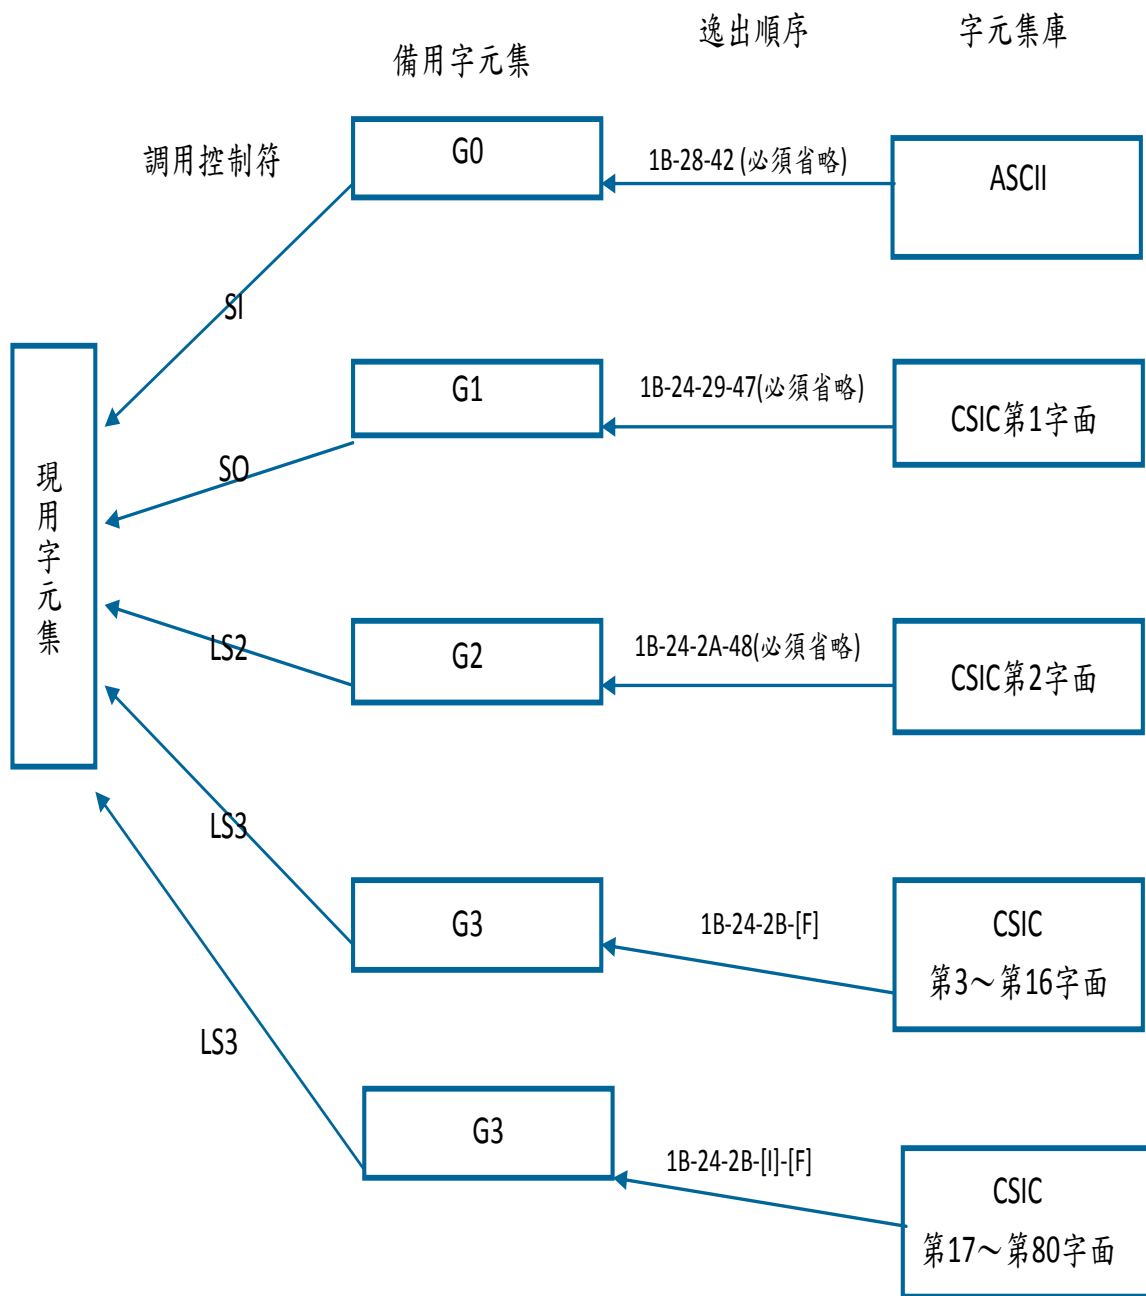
備用字元集

逸出順序

字元集庫

調用控制符

G0

1B-28-42 (必須省略)

ASCII

SI

G1

1B-24-29-47(必須省略)

CSIC第1字面

現用字元集

SO

G2

1B-24-2A-48(必須省略)

CSIC第2字面

LS2

LS3

G3

1B-24-2B-[F]

CSIC
第3～第16字面

LS3

G3

1B-24-2B-[I]-[F]

CSIC
第17～第80字面